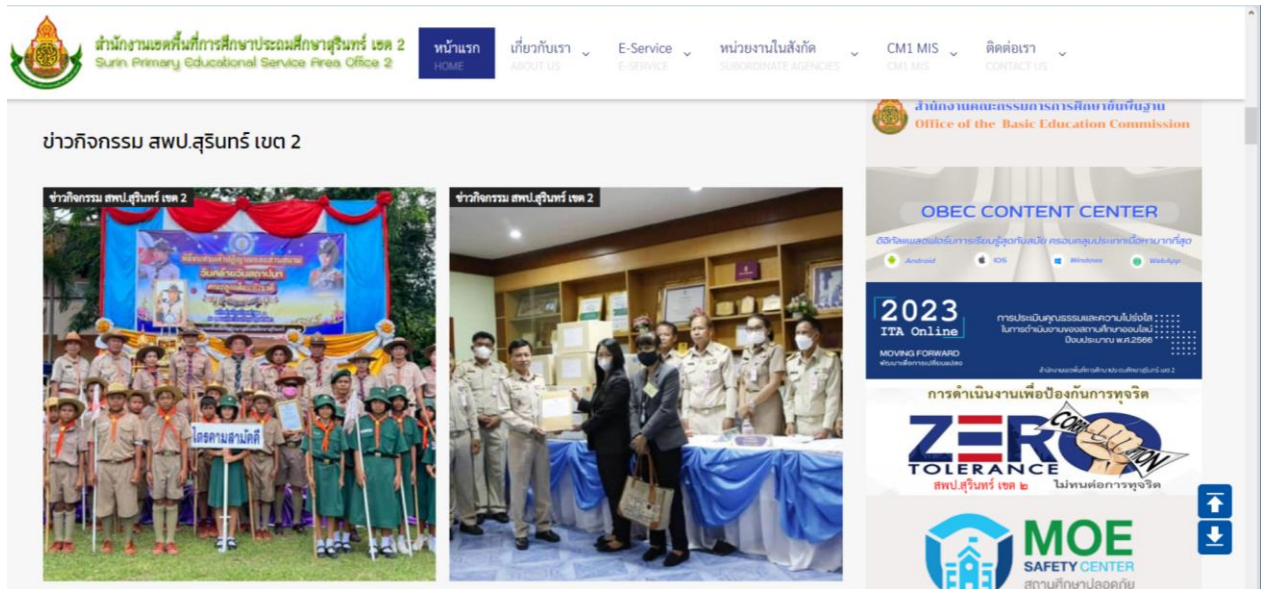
สำนักงานเขตพื้นที่การศึกษาประถมศึกษาสุรินทร์ เขต 2
Surin Primary Educational Service Area Office 2

หน้าแรก HOME
เกี่ยวกับเรา ABOUT US
E-Service E-SERVICE
หน่วยงานในสังกัด SUBORDINATE AGENCIES
CM1 MIS CM1 MIS
ติดต่อเรา CONTACT US

ข่าวกิจกรรม สพป.สุรินทร์ เขต 2

ข่าวกิจกรรม สพป.สุรินทร์ เขต 2

ข่าวกิจกรรม สพป.สุรินทร์ เขต 2

สำนักงานคณะกรรมการการศึกษาขั้นพื้นฐาน
Office of the Basic Education Commission

OBEC CONTENT CENTER
ดิจิทัลแพลตฟอร์มการเรียนรู้สุดทันสมัย ครอบคลุมประเทศเนื้อหามากที่สุด
Android iOS Windows WebApp

2023
ITA Online
MOVING FORWARD
การประเมินคุณธรรมและความโปร่งใส ในการดำเนินงานของสถานศึกษาออนไลน์ ปีงบประมาณ พ.ศ.2566

การดำเนินงานเพื่อป้องกันการทุจริต
ZERO TOLERANCE
CORRUPTION
สพป.สุรินทร์ เขต ๒ ไม่ทนต่อการทุจริต

MOE
SAFETY CENTER
สถานศึกษาปลอดภัย